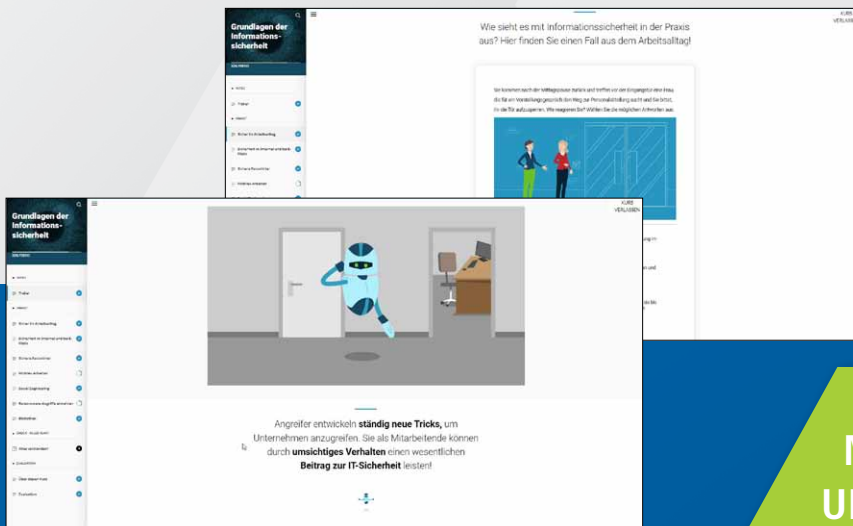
Grundlagen der Informations-sicherheit

Wie sieht es mit Informationssicherheit in der Praxis aus? Hier finden Sie einen Fall aus dem Arbeitsalltag!

KURS VERLASSEN

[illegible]

Grundlagen der Informations-sicherheit

KURS VERLASSEN

Trailer

Angreifer entwickeln **ständig neue Tricks,** um Unternehmen anzugreifen. Sie als Mitarbeitende können durch **umsichtiges Verhalten** einen wesentlichen **Beitrag zur IT-Sicherheit** leisten!

M
U